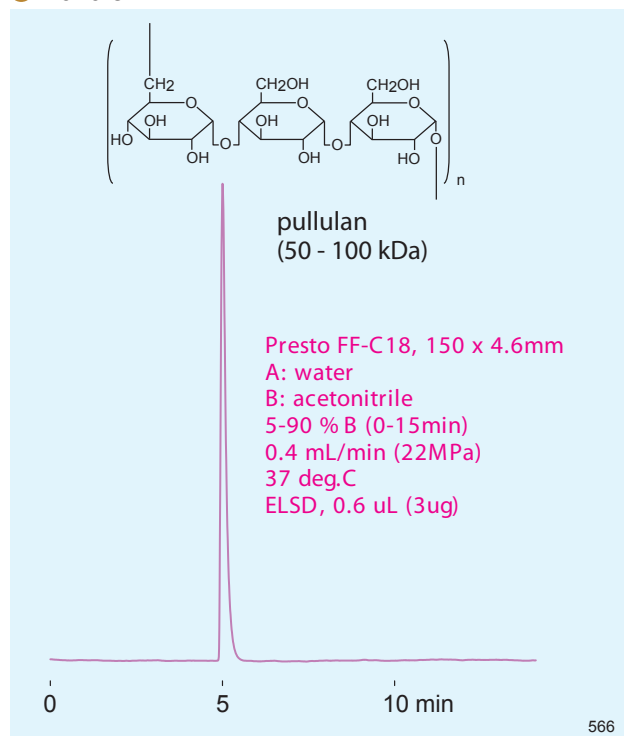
$CH_2$ O $CH_2OH$ O $CH_2OH$ O
HO OH O OH O OH O
OH OH HO
n

pullulan
(50 - 100 kDa)

Presto FF-C18, 150 x 4.6mm
A: water
B: acetonitrile
5-90 % B (0-15min)
0.4 mL/min (22MPa)
37 deg.C
ELSD, 0.6 uL (3ug)

0 5 10 min

566